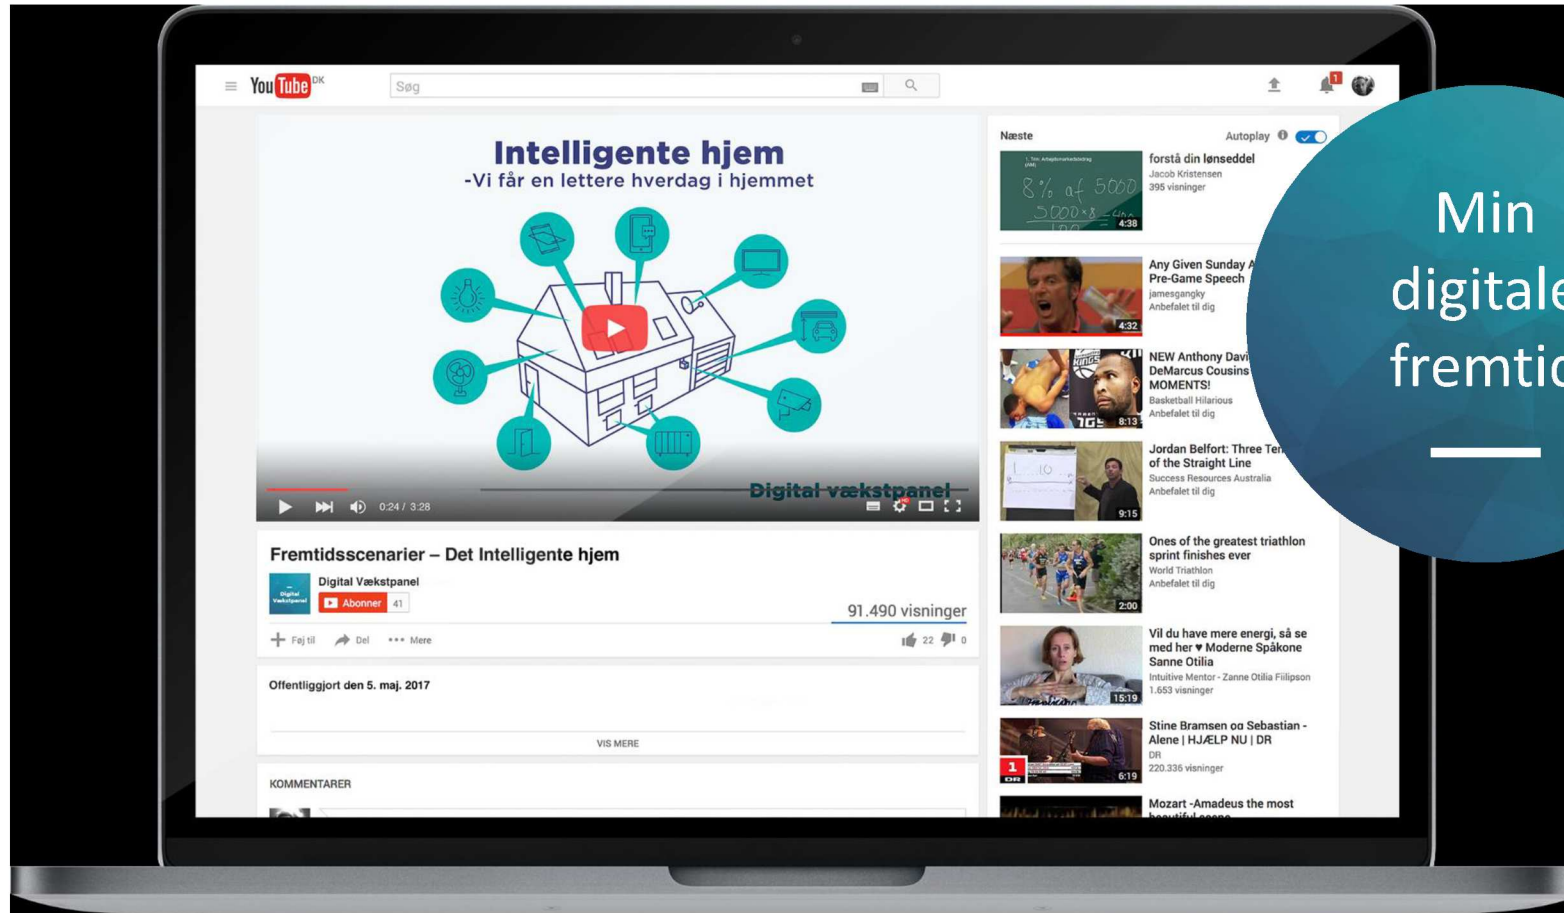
YouTube DK

Søg

Intelligente hjem
-Vi får en lettere hverdag i hjemmet

Digital vækstpanel

0:24 / 3:28

Fremtidsscenarier – Det Intelligente hjem

Digital Vækstpanel
Abonner 41

91.490 visninger

Føj til Del ••• Mere 22 0

Offentliggjort den 5. maj. 2017

VIS MERE

KOMMENTARER

Næste

Autoplay

forstå din lønseddel
Jacob Kristensen
395 visninger
4:38

Any Given Sunday A
Pre-Game Speech
jamesgangky
Anbefalet til dig
4:32

NEW Anthony Davi
DeMarcus Cousins
MOMENTS!
Basketball Hilarious
Anbefalet til dig
8:13

Jordan Belfort: Three Ten
of the Straight Line
Success Resources Australia
Anbefalet til dig
9:15

Ones of the greatest triathlon sprint finishes ever
World Triathlon
Anbefalet til dig
2:00

Vil du have mere energi, så se med her ♥ Moderne Spåkone Sanne Otilia
Intuitive Mentor - Zanne Otilia Fiilipson
1.653 visninger
15:19

Stine Bramsen og Sebastian - Alene | HJÆLP NU | DR
DR
220.336 visninger
6:19

Mozart -Amadeus the most
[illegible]

Min
digitale
fremtid